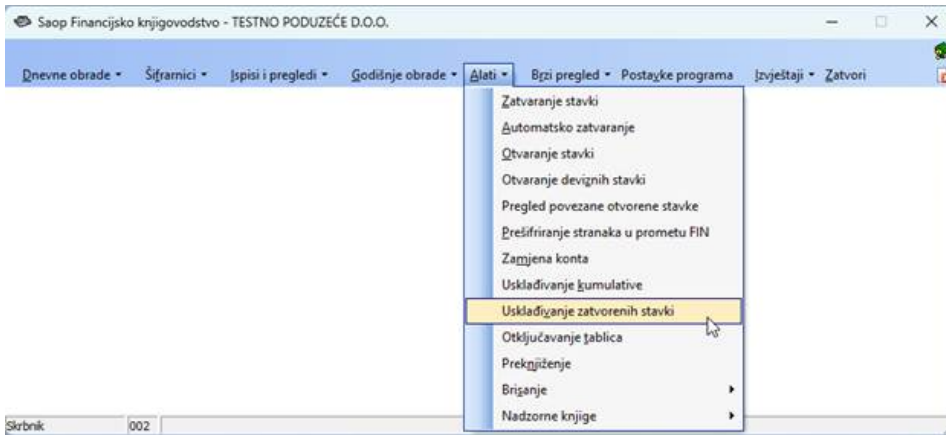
Saop Financijsko knjigovodstvo - TESTNO PODUZEĆE D.O.O.

Dnevne obrade • Šifrarnici • Ispisi i pregledi • Godišnje obrade • Alati • Brzi pregled • Postavke programa Izvještaji • Zatvori

Zatvaranje stavki
Automatsko zatvaranje
Otvaranje stavki
Otvaranje deviznih stavki
Pregled povezane otvorene stavke
Prešifriranje stranaka u prometu FIN
Zamjena konta
Usklađivanje kumulative
Usklađivanje zatvorenih stavki
Otključavanje tablica
Preknjiženje
Brisanje
Nadzorne knjige

Skrbnik 002